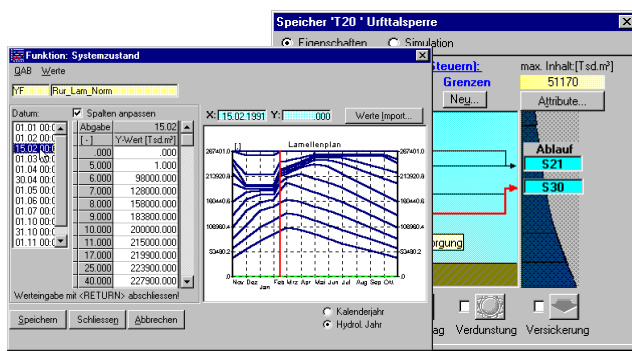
Speicher 'T20 ' Urfttalsperre

Eigenschaften Simulation

Steuern):

max. Inhalt:[Tsd.m³]

Grenzen

51170

Neu...

Attribute...

Ablauf

S21

S30

rgung

ag

Verdunstung

Versickerung

Funktion: Systemzustand

QAB Werte

YF

Rur_Lam_Norm

Datum:

Spalten anpassen

01.01 00:0
01.02 00:0
15.02 00:0
01.03 00:0
01.04 00:0
30.04 00:0
01.05 00:0
01.06 00:0
01.07 00:0
01.10 00:0
31.10 00:0
01.11 00:0

| Abgabe | 15.02 |
|---|---|
| [-] | Y-Wert [Tsd.m³] |
| .000 | .000 |
| 5.000 | 1.000 |
| 6.000 | 98000.000 |
| 7.000 | 128000.000 |
| 8.000 | 158000.000 |
| 9.000 | 183800.000 |
| 10.000 | 200000.000 |
| 11.000 | 215000.000 |
| 17.000 | 219900.000 |
| 25.000 | 223900.000 |
| 40.000 | 227900.000 |

Werteingabe mit <RETURN> abschliessen!

X: 15.02.1991 Y: .000

Werte Import...

Lamellenplan

[-]

267401.0
213920.8
160440.6
106960.4
53480.2
0

267401.0
213920.8
160440.6
106960.4
53480.2
0

Nov Dez Jan Feb Mrz Apr Mai Jun Jul Aug Sep Okt

Speichern

Schliessen

Abbrechen

Kalenderjahr

Hydrol. Jahr